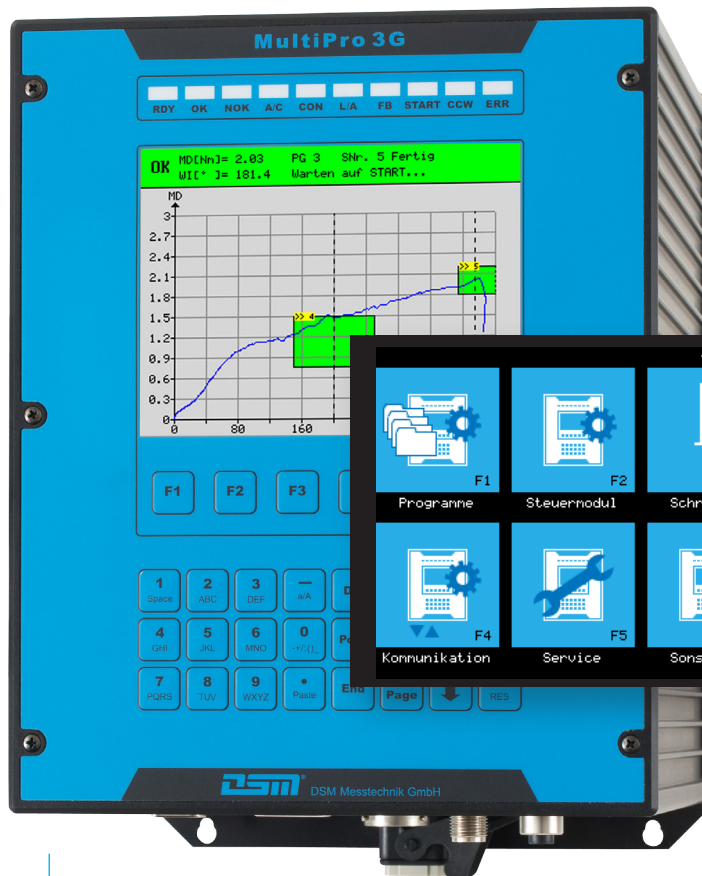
MultiPro 3G

RDY OK NOK A/C CON L/A FB START CCW ERR

OK MD[Nm]= 2.03 PG 3 SNr. 5 Fertig
WI[° ]= 181.4 Warten auf START...

MD
3
2.7
2.4
2.1
1.8
1.5
1.2
0.9
0.6
0.3
0
0 80 160

F1 Programme
F2 Steuermodul
Schr
F4 Kommunikation
F5 Service
Sons

F1 F2 F3

1 Space
2 ABC
3 DEF
— a/A
4 GHI
5 JKL
6 MNO
0 -+/:()_
7 PQRS
8 TUV
9 WXYZ
• Paste
End
Page
RES

DSM DSM Messtechnik GmbH